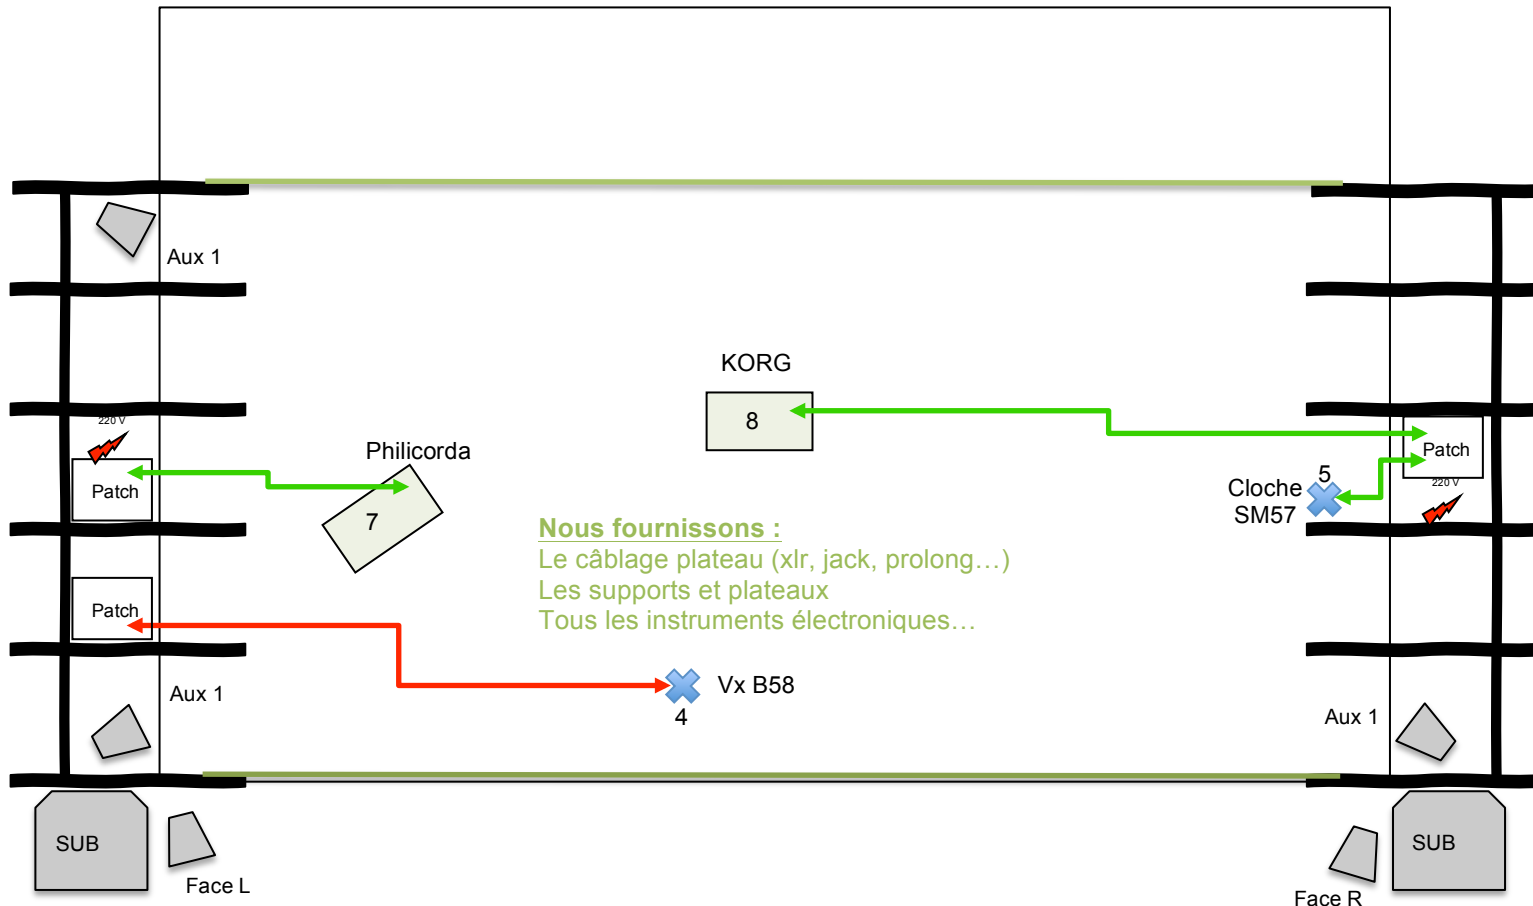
Aux 1

KORG

8

220 V

Patch

Philicorda

7

Patch

5

Cloche SM57

Patch

220 V

Nous fournissons :
Le câblage plateau (xlr, jack, prolong…)
Les supports et plateaux
Tous les instruments électroniques…

Aux 1

Vx B58

4

Aux 1

SUB

Face L

Face R

SUB